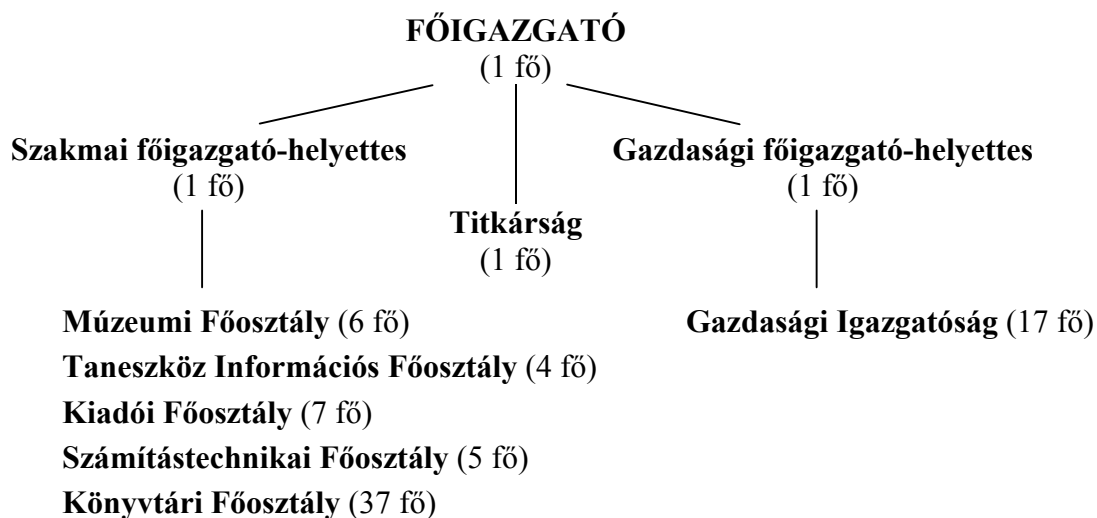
FŐIGAZGATÓ
(1 fő)

Szakmai főigazgató-helyettes
(1 fő)

Titkárság
(1 fő)

Gazdasági főigazgató-helyettes
(1 fő)

Múzeumi Főosztály (6 fő)
Taneszköz Információs Főosztály (4 fő)
Kiadói Főosztály (7 fő)
Számítástechnikai Főosztály (5 fő)
Könyvtári Főosztály (37 fő)

Gazdasági Igazgatóság (17 fő)